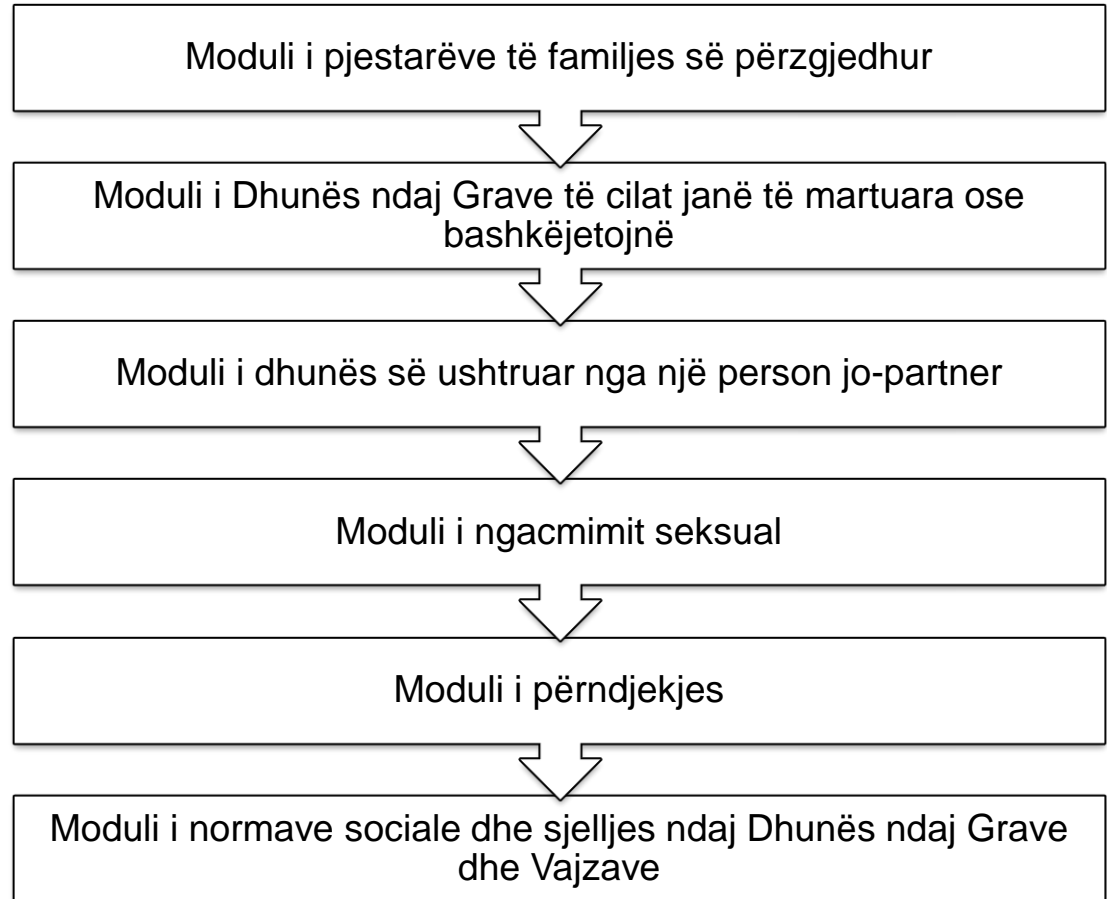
Moduli i pjestarëve të familjes së përzgjedhur

Moduli i Dhunës ndaj Grave të cilat janë të martuara ose bashkëjetojnë

Moduli i dhunës së ushtruar nga një person jo-partner

Moduli i ngacmimit seksual

Moduli i përndjekjes

Moduli i normave sociale dhe sjelljes ndaj Dhunës ndaj Grave dhe Vajzave